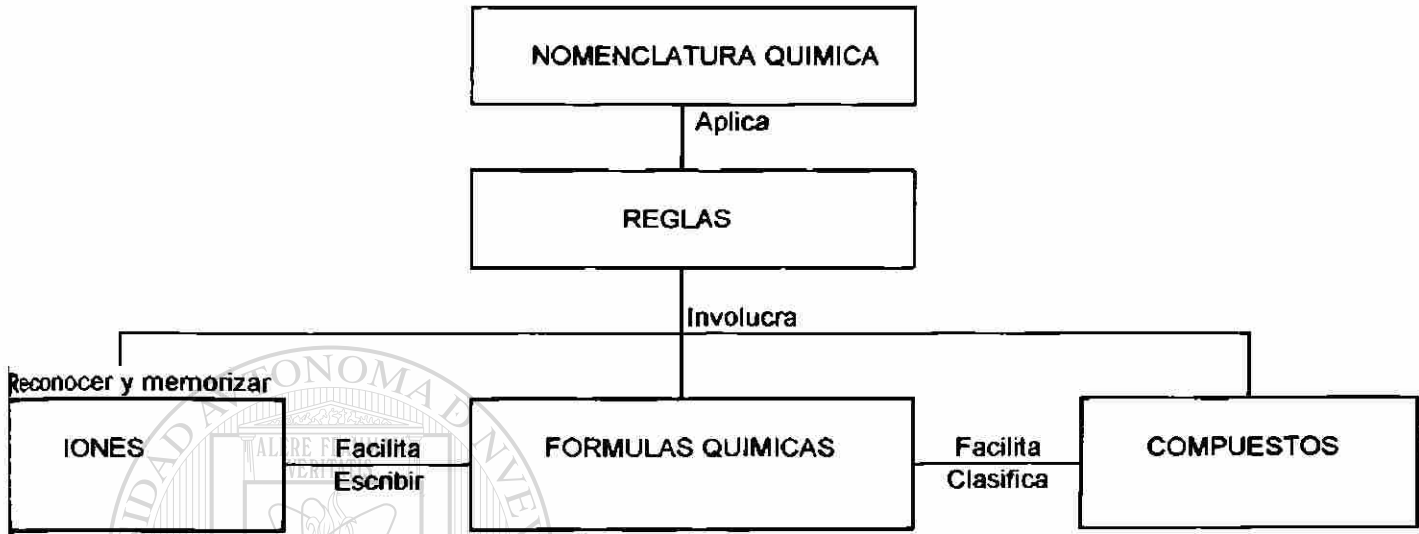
NOMENCLATURA QUIMICA

Aplica

REGLAS

Involucra

Reconocer y memorizar

IONES

Facilita
Escribir

FORMULAS QUIMICAS

Facilita
Clasifica

COMPUESTOS

UNIVERSIDAD AUTONOMA DE NUEVO LEON
ALERE FLAMMAM VERITATIS